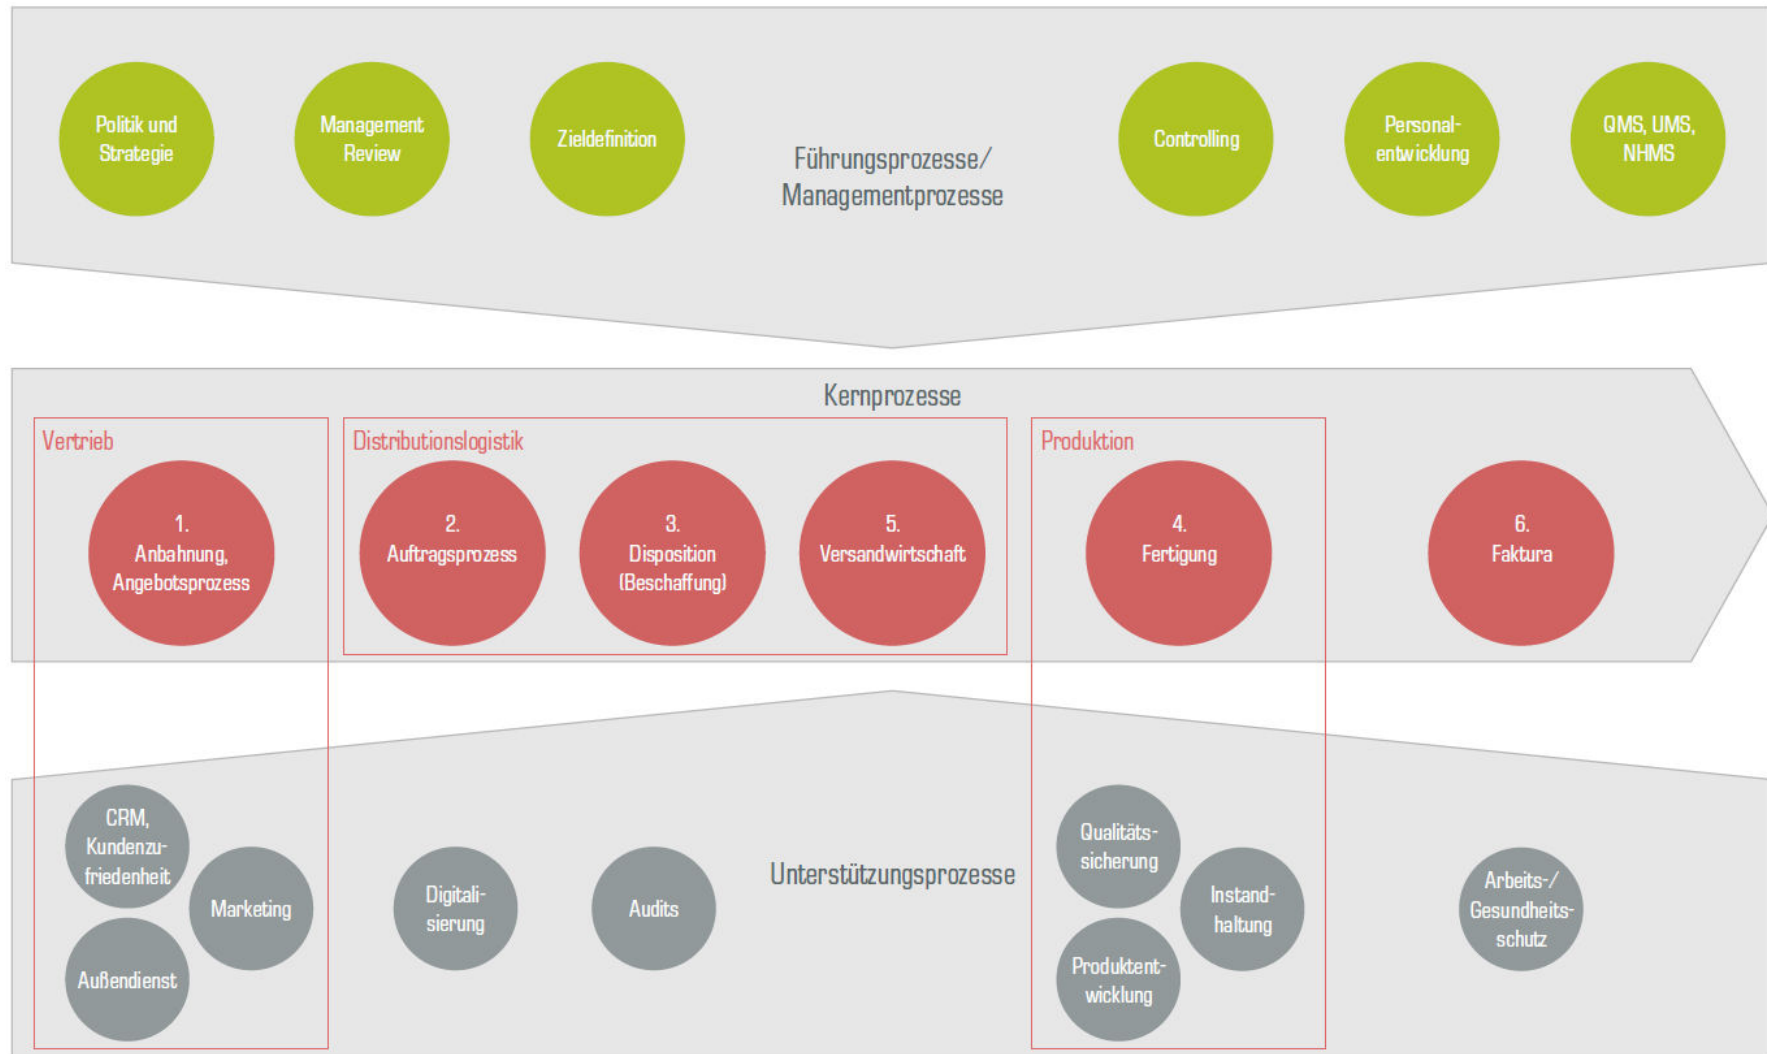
Politik und Strategie

Management Review

Zieldefinition

Führungsprozesse/ Managementprozesse

Controlling

Personalentwicklung

QMS, UMS, NHMS

Kernprozesse

Vertrieb

1. Anbahnung, Angebotsprozess

Distributionslogistik

2. Auftragsprozess

3. Disposition (Beschaffung)

5. Versandwirtschaft

Produktion

4. Fertigung

6. Faktura

CRM, Kundenzufriedenheit

Marketing

Außendienst

Digitalisierung

Audits

Unterstützungsprozesse

Qualitätssicherung

Instandhaltung

Produktentwicklung

Arbeits-/ Gesundheitsschutz